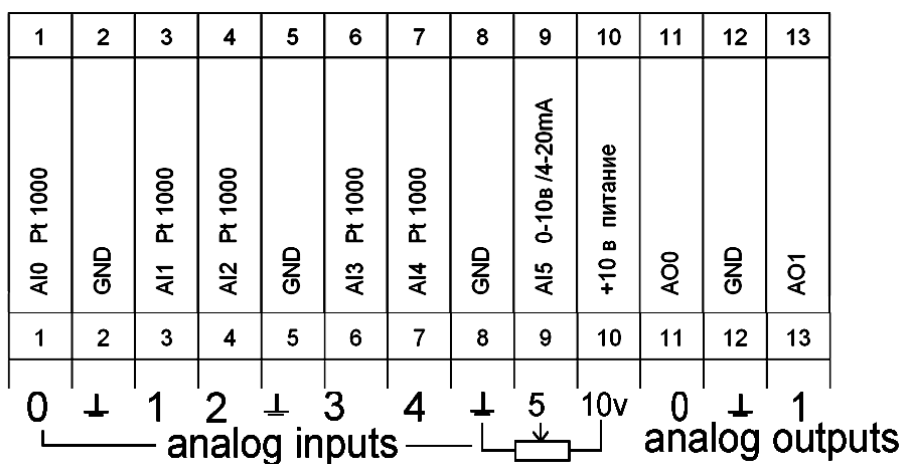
| 1 | 2 | 3 | 4 | 5 | 6 | 7 | 8 | 9 | 10 | 11 | 12 | 13 |
|---|---|---|---|---|---|---|---|---|---|---|---|---|
| AI0 Pt 1000 | GND | AI1 Pt 1000 | AI2 Pt 1000 | GND | AI3 Pt 1000 | AI4 Pt 1000 | GND | AI5 0-10в /4-20mA | +10 в питание | AO0 | GND | AO1 |
| 1 | 2 | 3 | 4 | 5 | 6 | 7 | 8 | 9 | 10 | 11 | 12 | 13 |

0 ⊥ 1 2 ⊥ 3 4 ⊥ 5 10v 0 ⊥ 1

analog inputs analog outputs